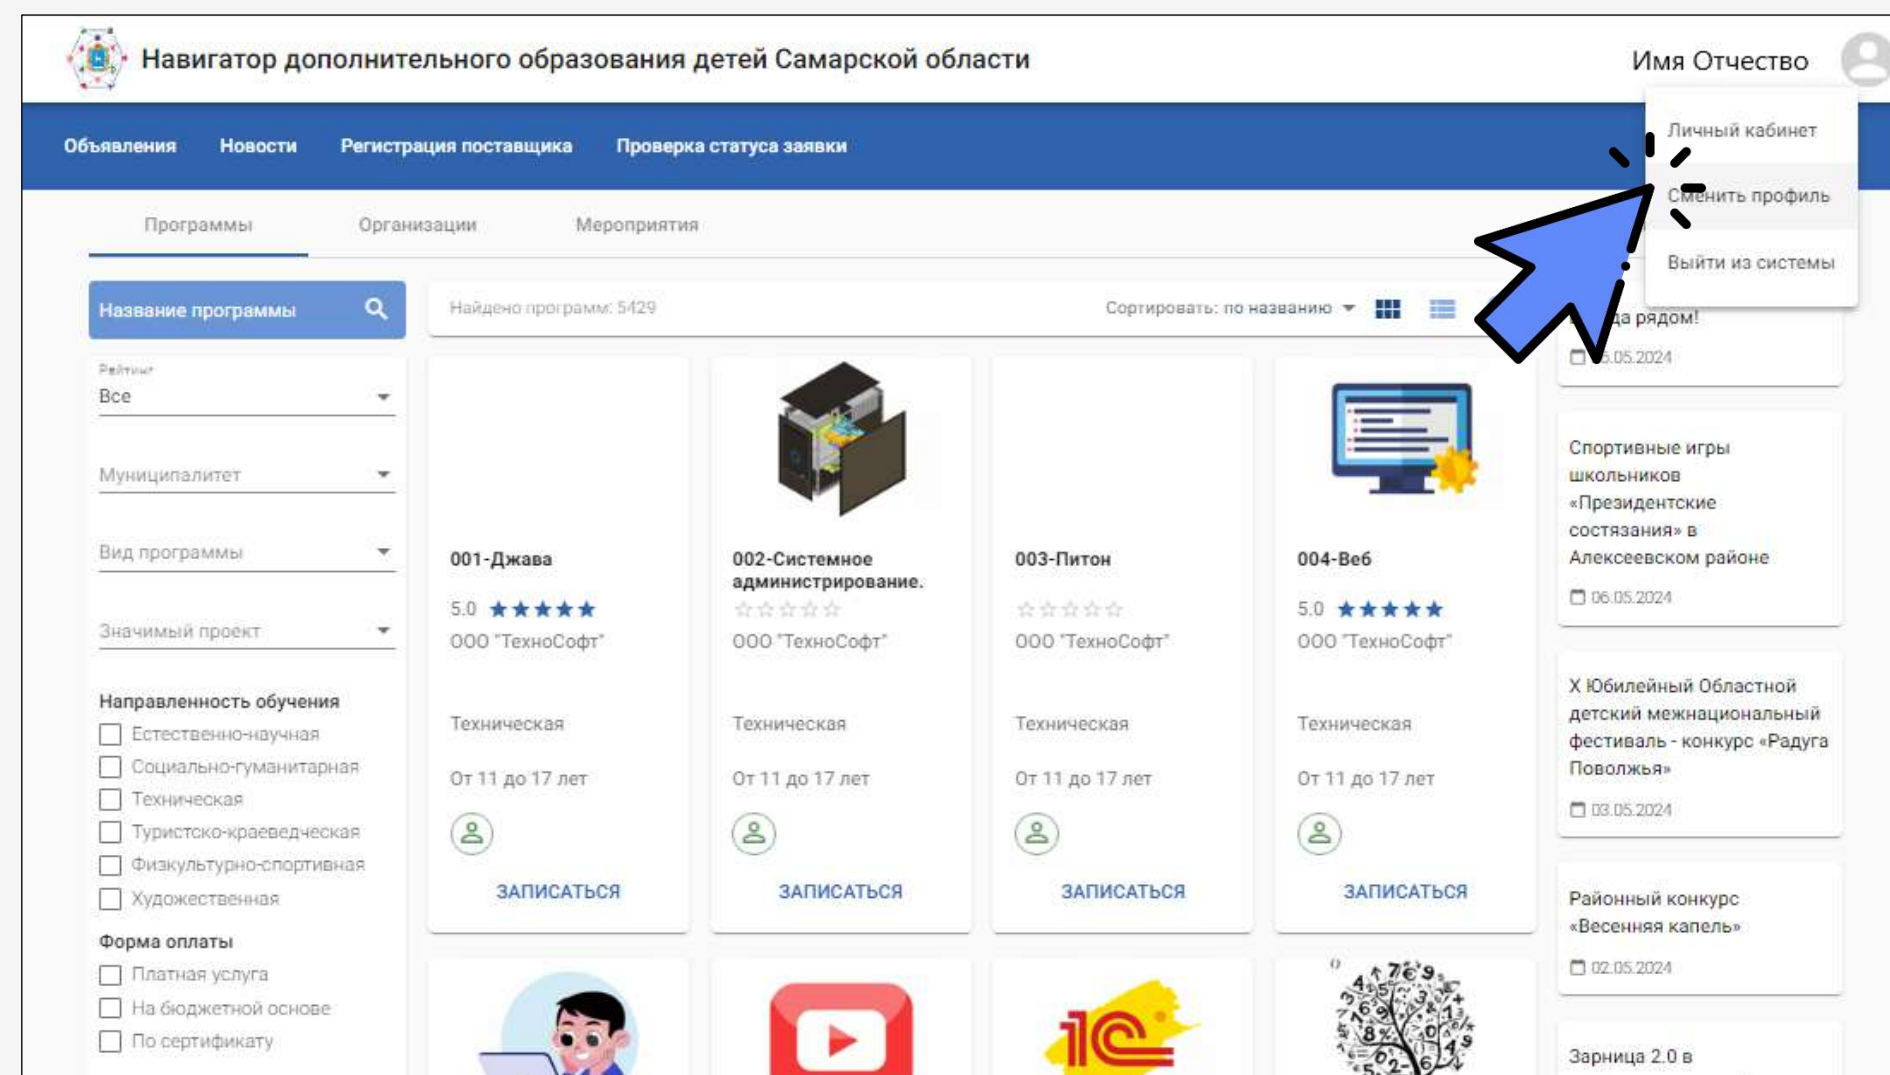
Навигатор дополнительного образования детей Самарской области

Имя Отчество

Личный кабинет
Сменить профиль
Выйти из системы

Объявления Новости Регистрация поставщика Проверка статуса заявки

Программы Организации Мероприятия

Название программы

Найдено программ: 5429 Сортировать: по названию

Рейтинг
Все

Муниципалитет

Вид программы

Значимый проект

Направленность обучения
Естественно-научная
Социально-гуманитарная
Техническая
Туристско-краеведческая
Физкультурно-спортивная
Художественная

Форма оплаты
Платная услуга
На бюджетной основе
По сертификату

001-Джава
5.0
ООО "ТехноСофт"
Техническая
От 11 до 17 лет
ЗАПИСАТЬСЯ

002-Системное администрирование.
ООО "ТехноСофт"
Техническая
От 11 до 17 лет
ЗАПИСАТЬСЯ

003-Питон
ООО "ТехноСофт"
Техническая
От 11 до 17 лет
ЗАПИСАТЬСЯ

004-Веб
5.0
ООО "ТехноСофт"
Техническая
От 11 до 17 лет
ЗАПИСАТЬСЯ

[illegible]да рядом!
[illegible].05.2024

Спортивные игры школьников «Президентские состязания» в Алексеевском районе
06.05.2024

X Юбилейный Областной детский межнациональный фестиваль - конкурс «Радуга Поволжья»
03.05.2024

Районный конкурс «Весенняя капель»
02.05.2024

Зарница 2.0 в